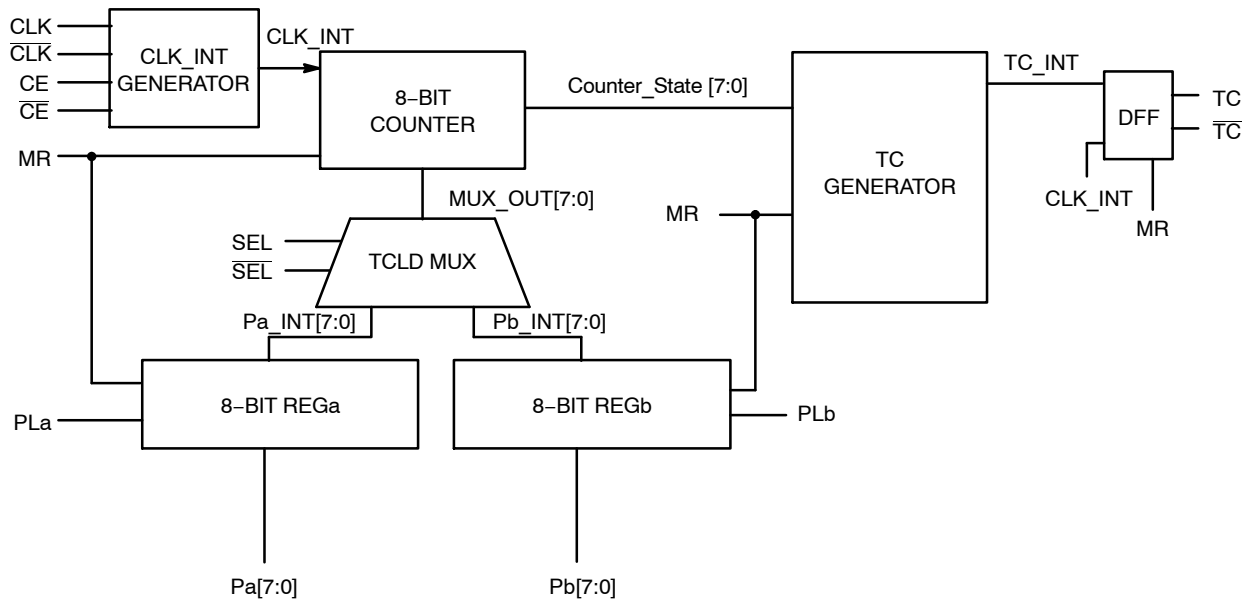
CLK
$\overline{CLK}$
CE
$\overline{CE}$
CLK_INT GENERATOR
CLK_INT
8−BIT COUNTER
Counter_State [7:0]
TC GENERATOR
TC_INT
DFF
TC
$\overline{TC}$
CLK_INT
MR
MR
MUX_OUT[7:0]
MR
SEL
$\overline{SEL}$
TCLD MUX
Pa_INT[7:0]
Pb_INT[7:0]
8−BIT REGa
8−BIT REGb
PLa
PLb
Pa[7:0]
Pb[7:0]